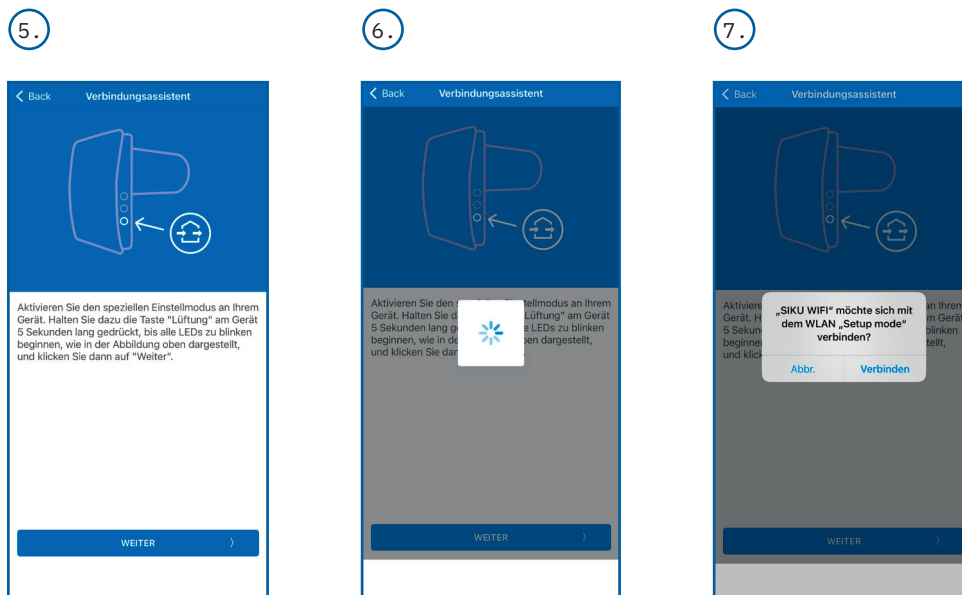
5.

Back Verbindungsassistent

Aktivieren Sie den speziellen Einstellmodus an Ihrem Gerät. Halten Sie dazu die Taste "Lüftung" am Gerät 5 Sekunden lang gedrückt, bis alle LEDs zu blinken beginnen, wie in der Abbildung oben dargestellt, und klicken Sie dann auf "Weiter".

WEITER

6.

Back Verbindungsassistent

Aktivieren Sie den s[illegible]stellmodus an Ihrem Gerät. Halten Sie d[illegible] "Lüftung" am Gerät 5 Sekunden lang ge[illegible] LEDs zu blinken beginnen, wie in de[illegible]ben dargestellt, und klicken Sie dan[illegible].

WEITER

7.

Back Verbindungsassistent

Aktiviere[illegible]an Ihrem Gerät. H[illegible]m Gerät 5 Sekun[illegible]blinken beginne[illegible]tellt, und klick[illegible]

„SIKU WIFI“ möchte sich mit dem WLAN „Setup mode“ verbinden?

Abbr. Verbinden

WEITER